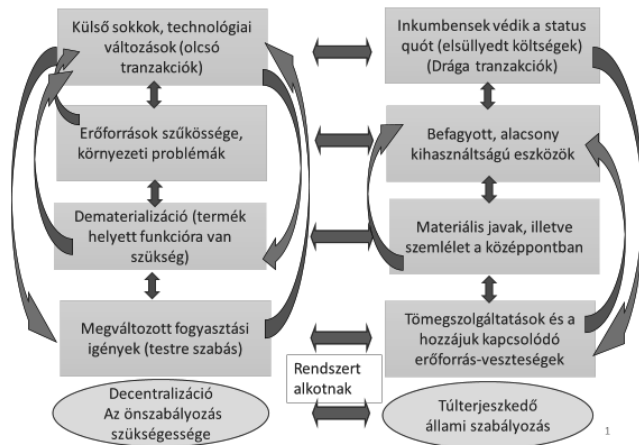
Külső sokkok, technológiai változások (olcsó tranzakciók)

Erőforrások szűkössége, környezeti problémák

Dematerializáció (termék helyett funkcióra van szükség)

Megváltozott fogyasztási igények (testre szabás)

Decentralizáció Az önszabályozás szükségessége

Inkumbensek védik a status quót (elsüllyedt költségek) (Drága tranzakciók)

Befagyott, alacsony kihasználtságú eszközök

Materiális javak, illetve szemlélet a középpontban

Tömegszolgáltatások és a hozzájuk kapcsolódó erőforrás-veszteségek

Rendszert alkotnak

Túlterjeszkedő állami szabályozás

1